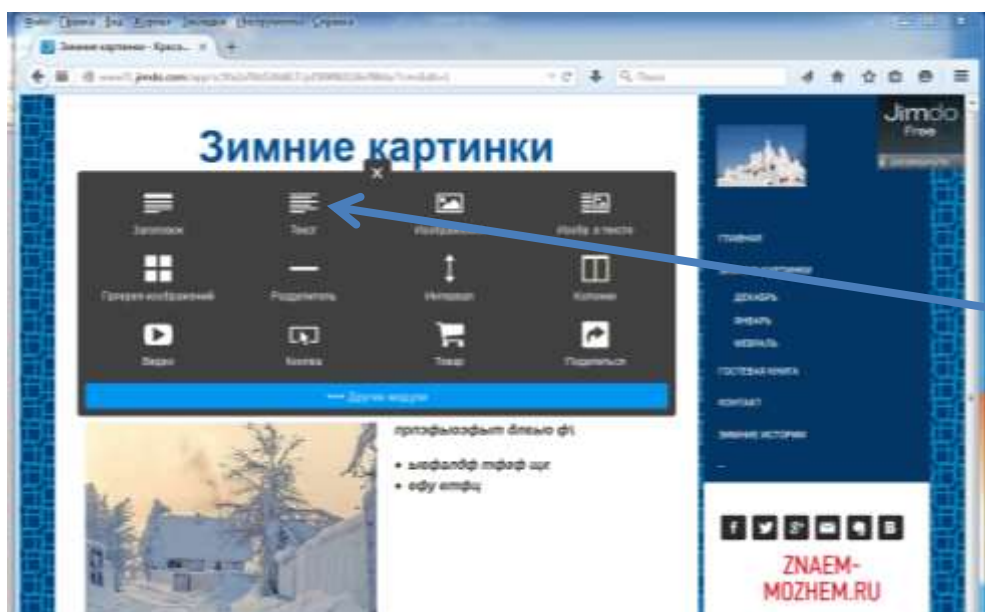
Файл Правка Вид Журнал Закладки Инструменты Справка

Зимние картинки - Крас... ×

www5.jimdo.com/app/s

Поиск

Jimdo
Free

Зимние картинки

×

Заголовок

Текст

Изображение

Изобр. и текст

Галерея изображений

Разделитель

Интервал

Колонки

Видео

Кнопка

Товар

Поделиться

••• Другие модули

прпэфывэфыт блвыо фі.

• ывфалдф тфэф щх
• офу итфц

ГЛАВНАЯ

ДЕКАБРЬ

ЯНВАРЬ

ФЕВРАЛЬ

ГОСТЕВАЯ КНИГА

КОНТАКТ

ЗИМНИЕ ИСТОРИИ

ZNAEM-
MOZHEM.RU